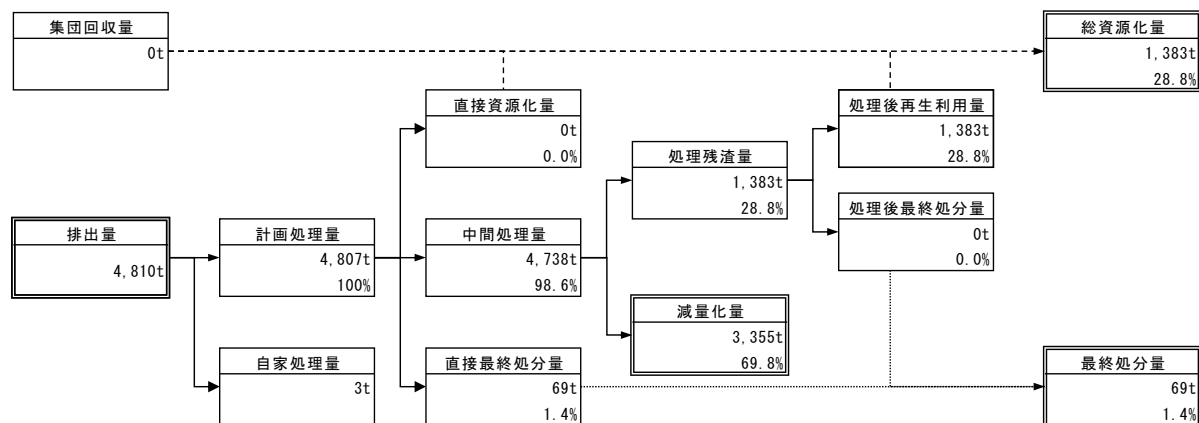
集団回収量
0t

総資源化量
1,383t
28.8%

直接資源化量
0t
0.0%

処理後再生利用量
1,383t
28.8%

処理残渣量
1,383t
28.8%

処理後最終処分量
0t
0.0%

排出量
4,810t

計画処理量
4,807t
100%

中間処理量
4,738t
98.6%

減量化量
3,355t
69.8%

自家処理量
3t

直接最終処分量
69t
1.4%

最終処分量
69t
1.4%